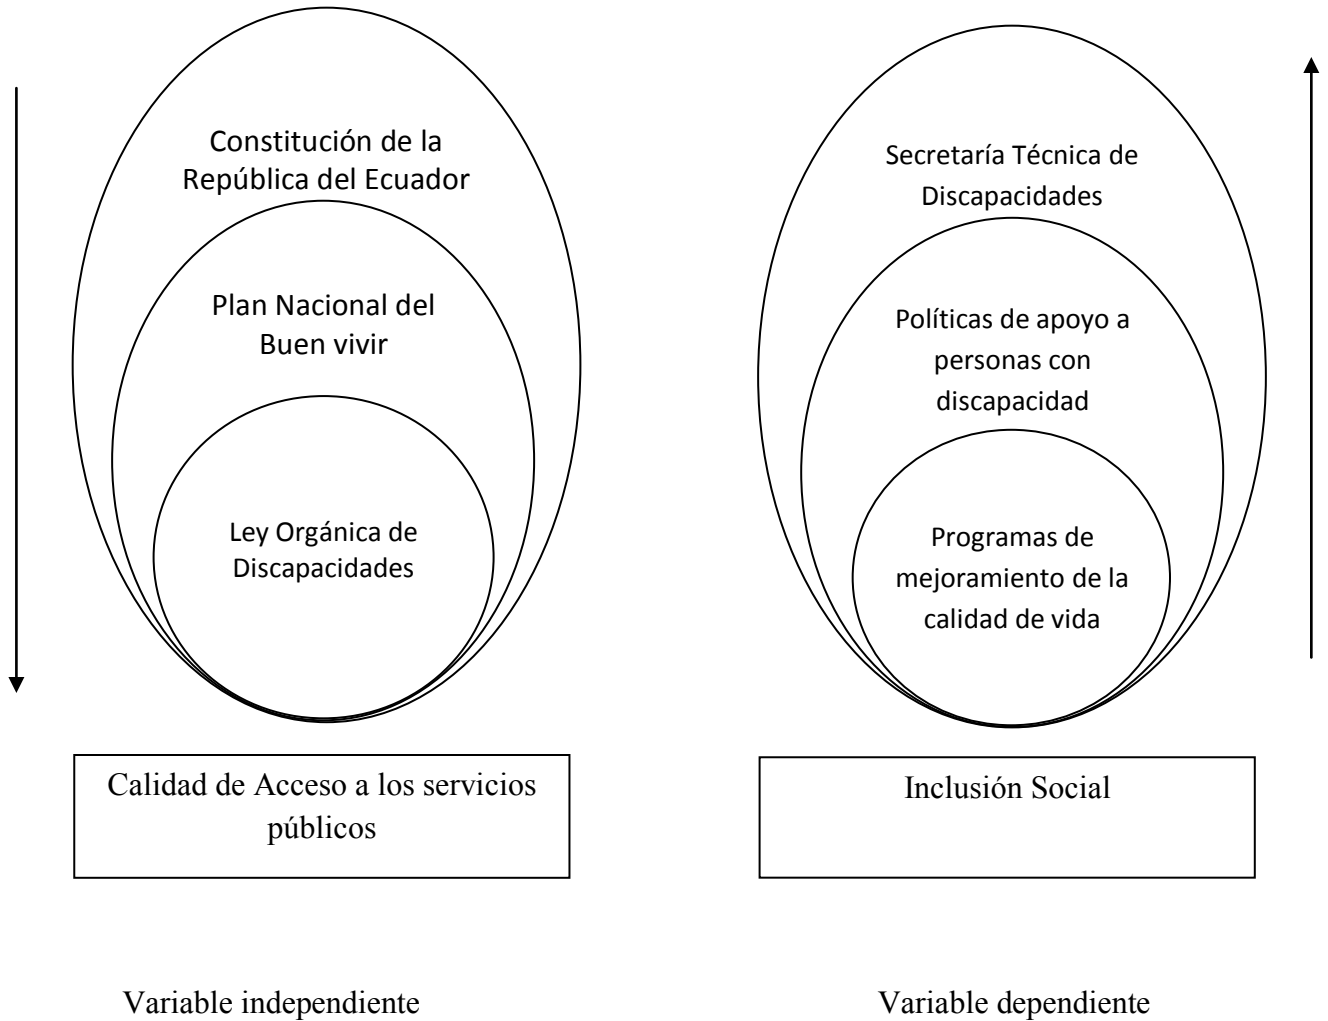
Constitución de la República del Ecuador

Plan Nacional del Buen vivir

Ley Orgánica de Discapacidades

Secretaría Técnica de Discapacidades

Políticas de apoyo a personas con discapacidad

Programas de mejoramiento de la calidad de vida

Calidad de Acceso a los servicios públicos

Inclusión Social

Variable independiente

Variable dependiente